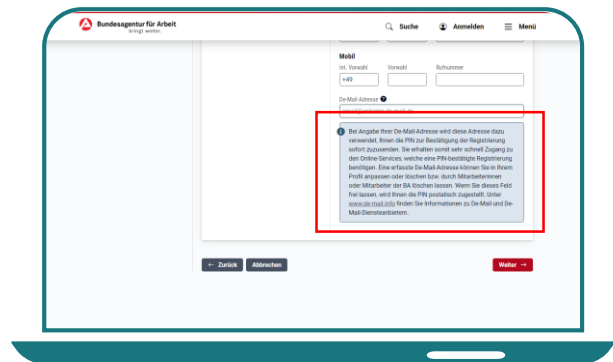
Bundesagentur für Arbeit
bringt weiter.

Suche Anmelden Menü

Mobil

Int. Vorwahl Vorwahl Rufnummer

+49

De-Mail-Adresse

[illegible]

Bei Angabe Ihrer De-Mail-Adresse wird diese Adresse dazu verwendet, Ihnen die PIN zur Bestätigung der Registrierung sofort zuzusenden. Sie erhalten somit sehr schnell Zugang zu den Online-Services, welche eine PIN-bestätigte Registrierung benötigen. Eine erfasste De-Mail-Adresse können Sie in Ihrem Profil anpassen oder löschen bzw. durch Mitarbeiterinnen oder Mitarbeiter der BA löschen lassen. Wenn Sie dieses Feld frei lassen, wird Ihnen die PIN postalisch zugestellt. Unter www.de-mail.info finden Sie Informationen zu De-Mail und De-Mail-Diensteanbietern.

← Zurück Abbrechen

Weiter →